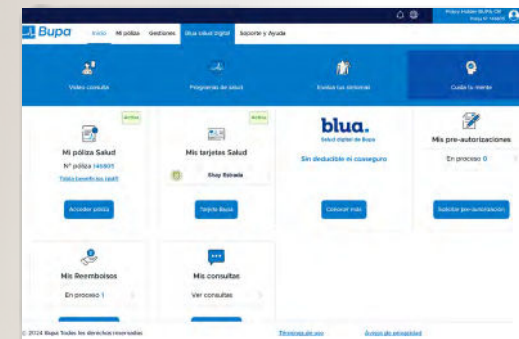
Bupa Inicio Mi póliza Gestiones Blua salud digital Soporte y Ayuda

Policy Holder BUPA CW
Póliza N° 145805

Video consulta
Programas de salud
Evalúa tus síntomas
Cuida tu mente

Activo
Mi póliza Salud
N° póliza 145805
Tabla beneficios (pdf)
Acceder póliza

Activo
Mis tarjetas Salud
Shay Estrada
Tarjeta Bupa

blua.
Salud digital de Bupa
Sin deducible ni coaseguro
Conocer más

Mis pre-autorizaciones
En proceso 0
Solicitar pre-autorización

Mis Reembolsos
En proceso 1

Mis consultas
Ver consultas

© 2024 Bupa Todos los derechos reservados
Términos de uso
Aviso de privacidad